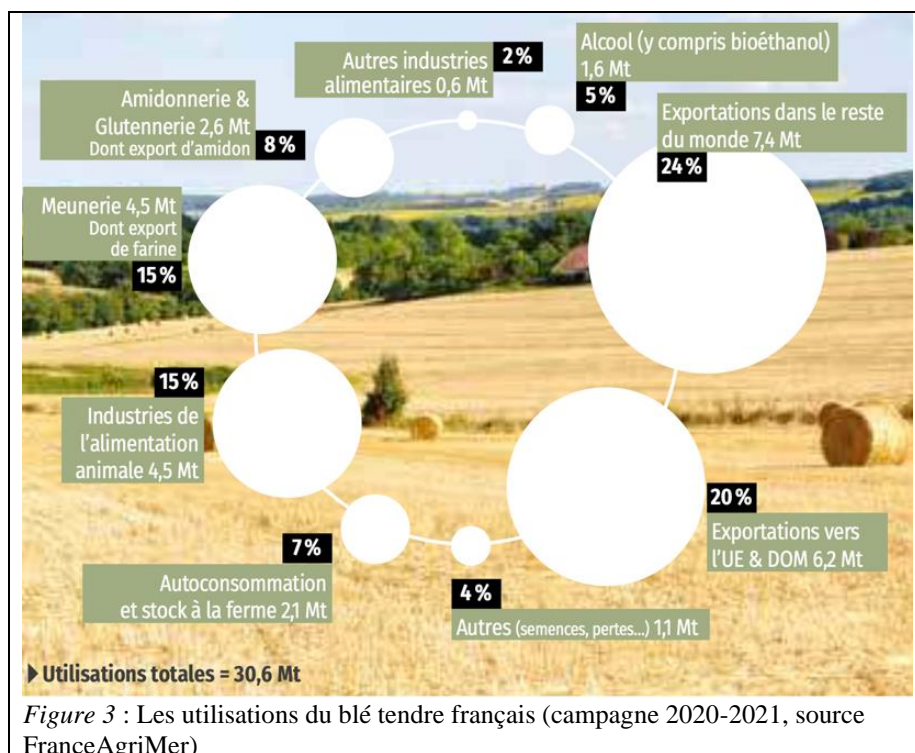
Autres industries alimentaires 0,6 Mt 2 %

Alcool (y compris bioéthanol) 1,6 Mt 5 %

Amidonnerie & Glutennerie 2,6 Mt Dont export d'amidon 8 %

Exportations dans le reste du monde 7,4 Mt 24 %

Meunerie 4,5 Mt Dont export de farine 15 %

15 % Industries de l'alimentation animale 4,5 Mt

20 % Exportations vers l'UE & DOM 6,2 Mt

7 % Autoconsommation et stock à la ferme 2,1 Mt

4 % Autres (semences, pertes...) 1,1 Mt

▸ Utilisations totales = 30,6 Mt

*Figure 3* : Les utilisations du blé tendre français (campagne 2020-2021, source FranceAgriMer)